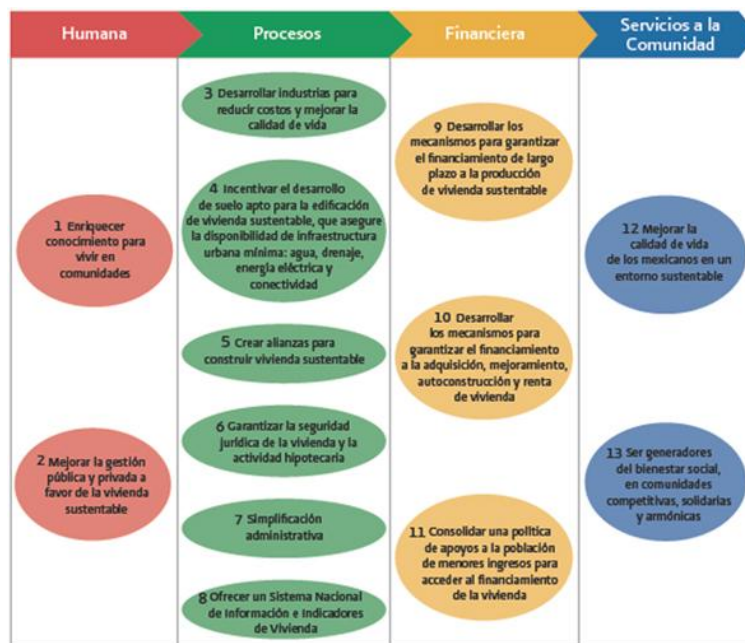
Humana

1 Enriquecer conocimiento para vivir en comunidades

2 Mejorar la gestión pública y privada a favor de la vivienda sustentable

Procesos

3 Desarrollar industrias para reducir costos y mejorar la calidad de vida

4 Incentivar el desarrollo de suelo apto para la edificación de vivienda sustentable, que asegure la disponibilidad de infraestructura urbana mínima: agua, drenaje, energía eléctrica y conectividad

5 Crear alianzas para construir vivienda sustentable

6 Garantizar la seguridad jurídica de la vivienda y la actividad hipotecaria

7 Simplificación administrativa

8 Ofrecer un Sistema Nacional de Información e Indicadores de Vivienda

Financiera

9 Desarrollar los mecanismos para garantizar el financiamiento de largo plazo a la producción de vivienda sustentable

10 Desarrollar los mecanismos para garantizar el financiamiento a la adquisición, mejoramiento, autoconstrucción y renta de vivienda

11 Consolidar una política de apoyos a la población de menores ingresos para acceder al financiamiento de la vivienda

Servicios a la Comunidad

12 Mejorar la calidad de vida de los mexicanos en un entorno sustentable

13 Ser generadores del bienestar social, en comunidades competitivas, solidarias y armónicas